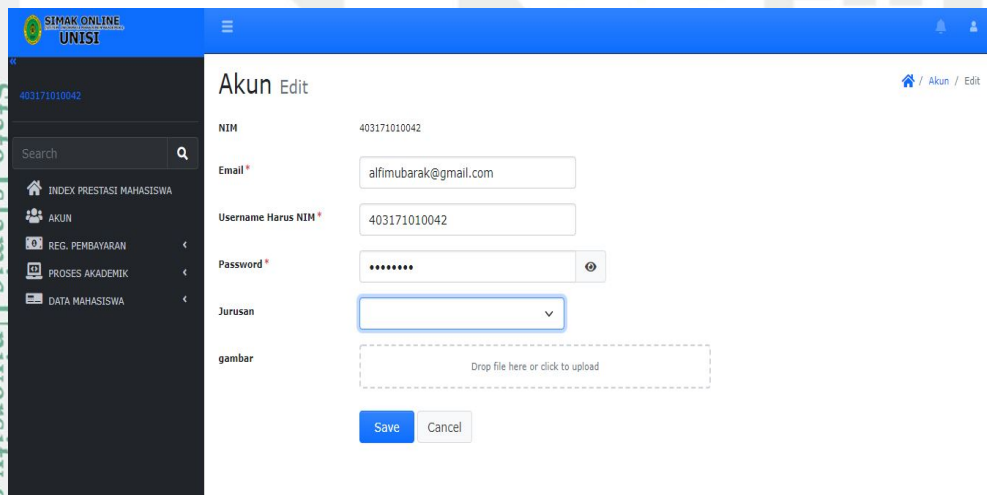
SIMAK ONLINE
UNISI

403171010042

Search

INDEX PRESTASI MAHASISWA
AKUN
REG. PEMBAYARAN
PROSES AKADEMIK
DATA MAHASISWA

Akun Edit

/ Akun / Edit

NIM 403171010042

Email * alfimubarak@gmail.com

Username Harus NIM * 403171010042

Password * ••••••••

Jurusan

gambar

Drop file here or click to upload

Save Cancel